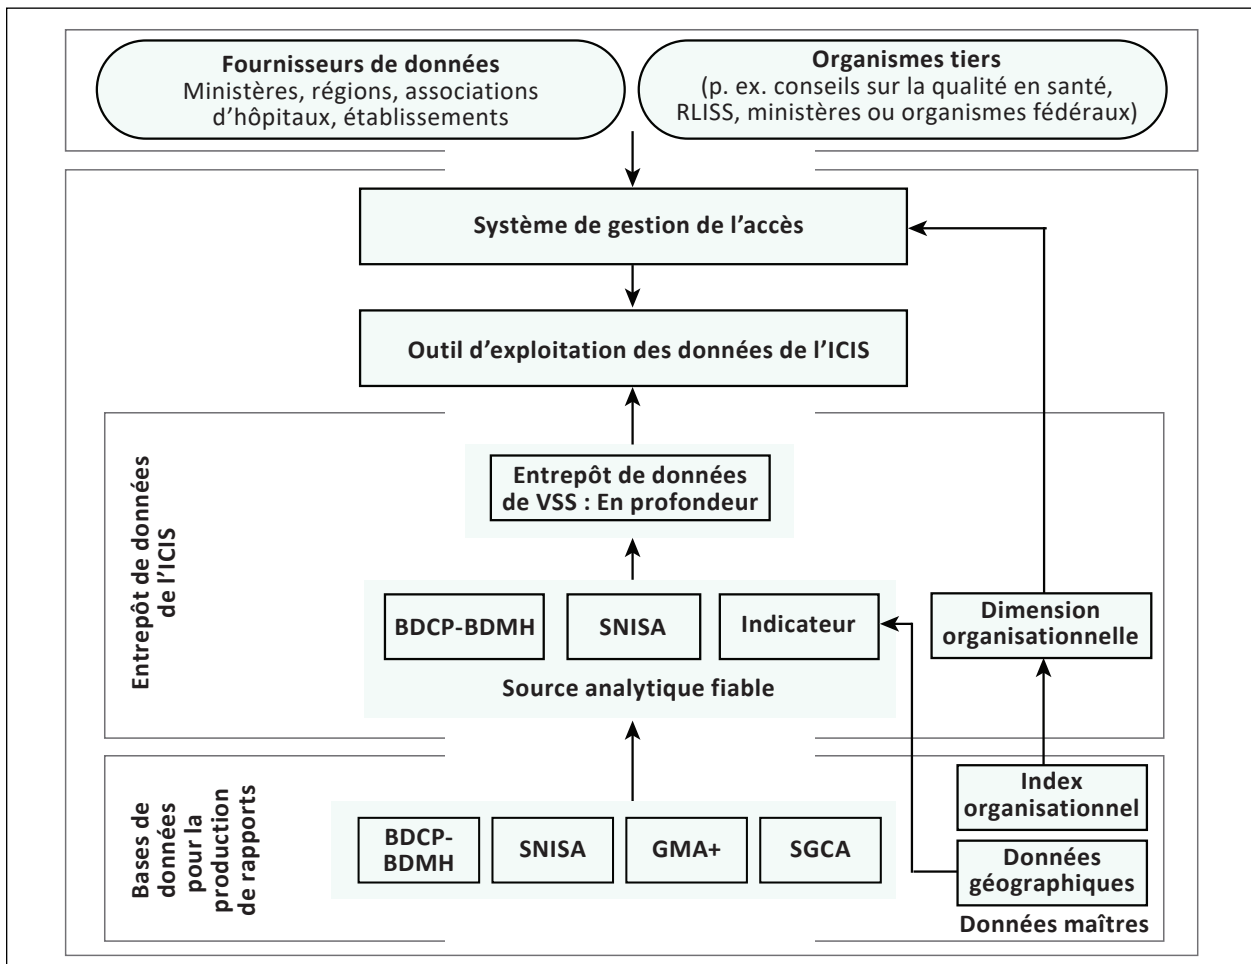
Fournisseurs de données
Ministères, régions, associations d'hôpitaux, établissements

Organismes tiers
(p. ex. conseils sur la qualité en santé, RLISS, ministères ou organismes fédéraux)

Système de gestion de l'accès

Outil d'exploitation des données de l'ICIS

Entrepôt de données de l'ICIS

Entrepôt de données de VSS : En profondeur

BDCP-BDMH

SNISA

Indicateur

Source analytique fiable

Dimension organisationnelle

Bases de données pour la production de rapports

BDCP-BDMH

SNISA

GMA+

SGCA

Index organisationnel

Données géographiques

Données maîtres